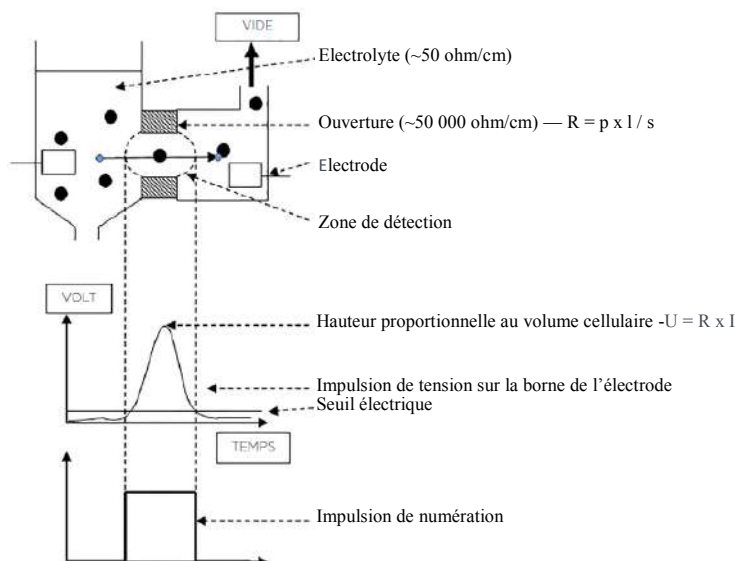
VIDE

Electrolyte (~50 ohm/cm)

Ouverture (~50 000 ohm/cm) — R = p x l / s

Electrode

Zone de détection

VOLT

Hauteur proportionnelle au volume cellulaire -U = R x I

Impulsion de tension sur la borne de l'électrode

Seuil électrique

TEMPS

Impulsion de numération